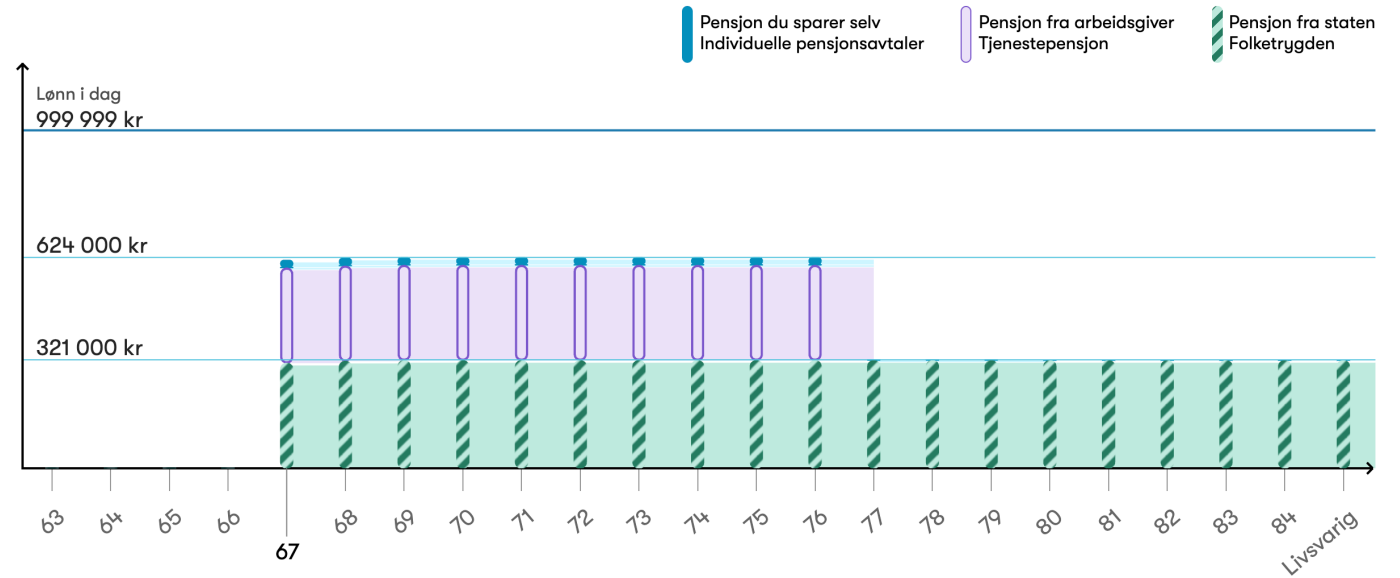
Pensjon du sparer selv
Individuelle pensjonsavtaler

Pensjon fra arbeidsgiver
Tjenestepensjon

Pensjon fra staten
Folketrygden

Lønn i dag
999 999 kr

624 000 kr

321 000 kr

63
64
65
66
67
68
69
70
71
72
73
74
75
76
77
78
79
80
81
82
83
84
Livsvarig